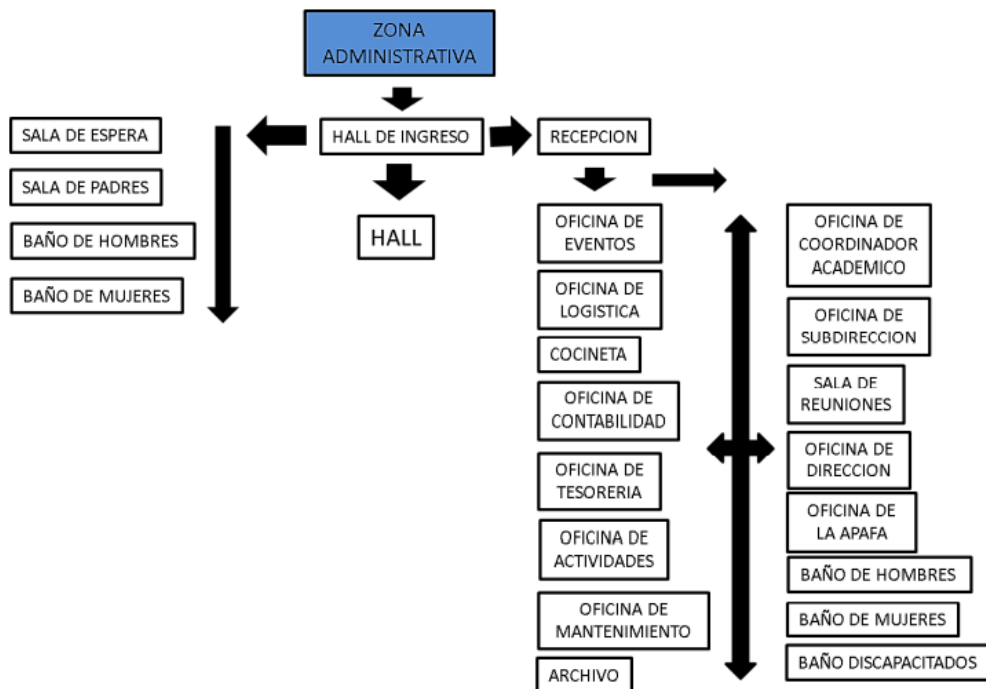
ZONA ADMINISTRATIVA

SALA DE ESPERA

SALA DE PADRES

BAÑO DE HOMBRES

BAÑO DE MUJERES

HALL DE INGRESO

HALL

RECEPCION

OFICINA DE EVENTOS

OFICINA DE LOGISTICA

COCINETA

OFICINA DE CONTABILIDAD

OFICINA DE TESORERIA

OFICINA DE ACTIVIDADES

OFICINA DE MANTENIMIENTO

ARCHIVO

OFICINA DE COORDINADOR ACADEMICO

OFICINA DE SUBDIRECCION

SALA DE REUNIONES

OFICINA DE DIRECCION

OFICINA DE LA APAFA

BAÑO DE HOMBRES

BAÑO DE MUJERES

BAÑO DISCAPACITADOS